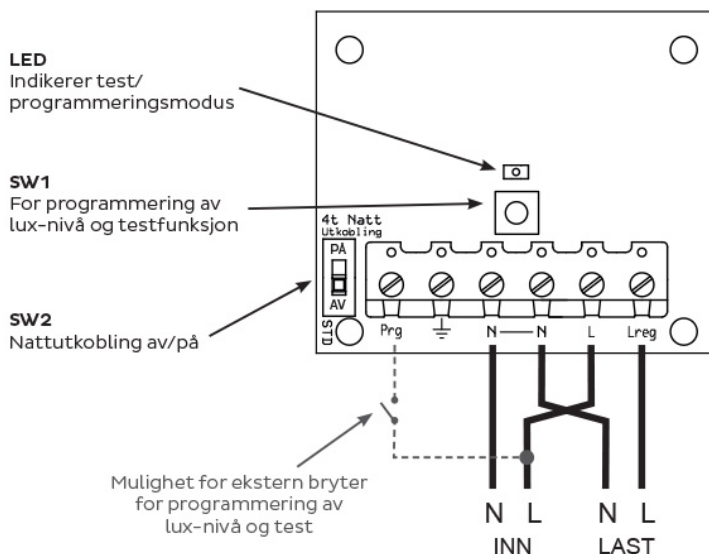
LED
Indikerer test/ programmeringsmodus

SW1
For programmering av lux-nivå og testfunksjon

SW2
Nattutkobling av/på

4t Natt
Utkobling
PÅ
AV
STD

Prg
N — N
L
Lreg

Mulighet for ekstern bryter for programmering av lux-nivå og test

N L
INN

N L
LAST